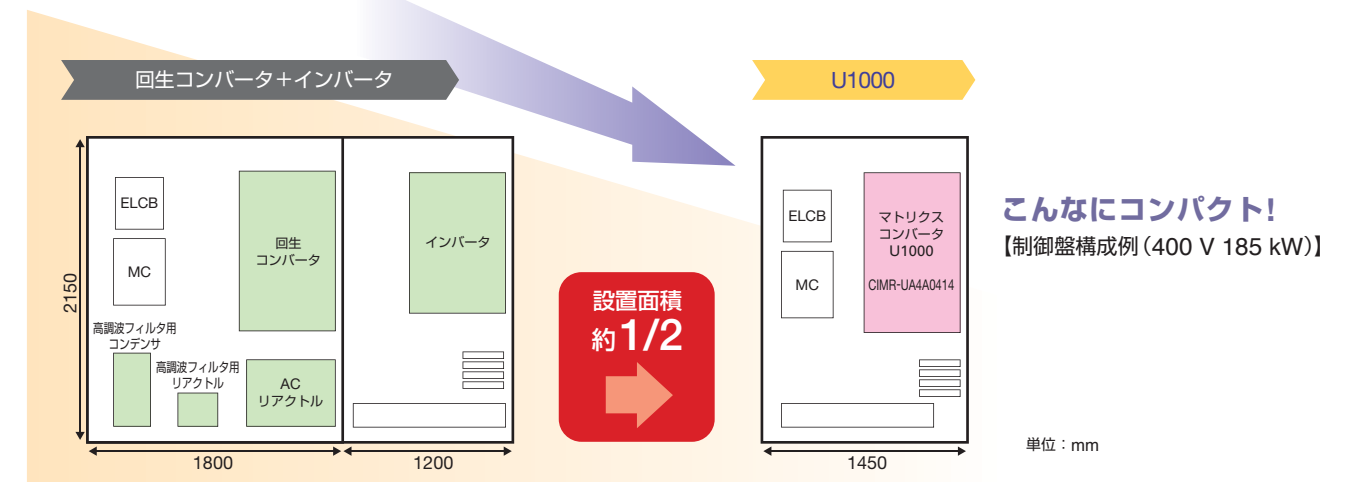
回生コンバータ+インバータ

ELCB

MC

回生
コンバータ

インバータ

高調波フィルタ用
コンデンサ

高調波フィルタ用
リアクトル

AC
リアクトル

2150

1800

1200

設置面積
約1/2

U1000

ELCB

MC

マトリクス
コンバータ
U1000

CIMR-UA4A0414

1450

こんなにコンパクト!
【制御盤構成例(400 V 185 kW)】

単位:mm